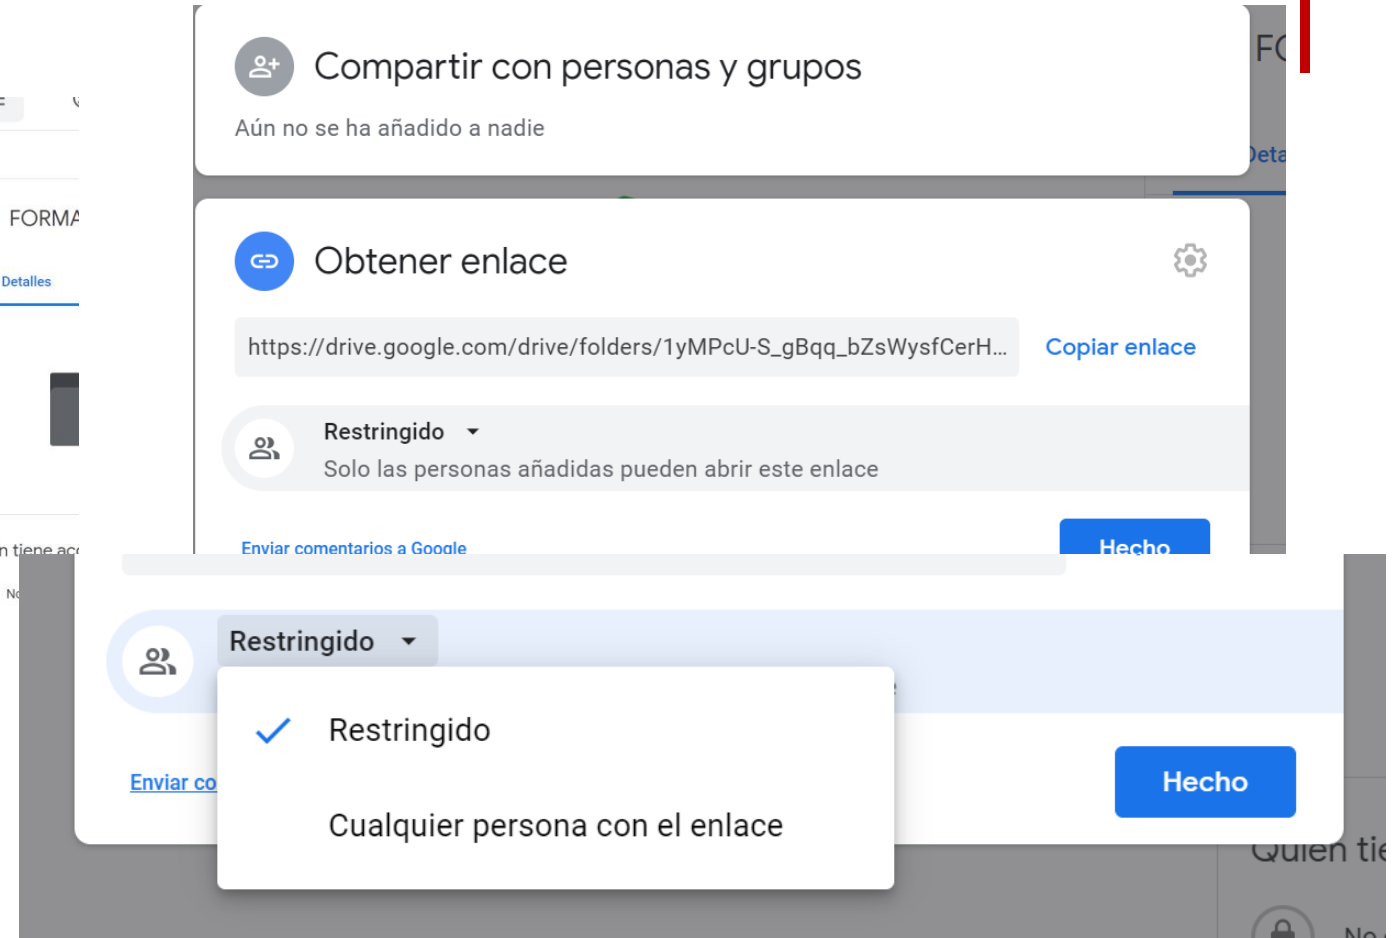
FORMA
Detalles
n tiene ac
No

Compartir con personas y grupos
Aún no se ha añadido a nadie

FC
Deta

Obtener enlace
https://drive.google.com/drive/folders/1yMPcU-S_gBqq_bZsWysfCerH...
Copiar enlace
Restringido
Solo las personas añadidas pueden abrir este enlace
Enviar comentarios a Google
Hecho

Restringido
Restringido
Cualquier persona con el enlace
Enviar co
Hecho
Quien tie
No